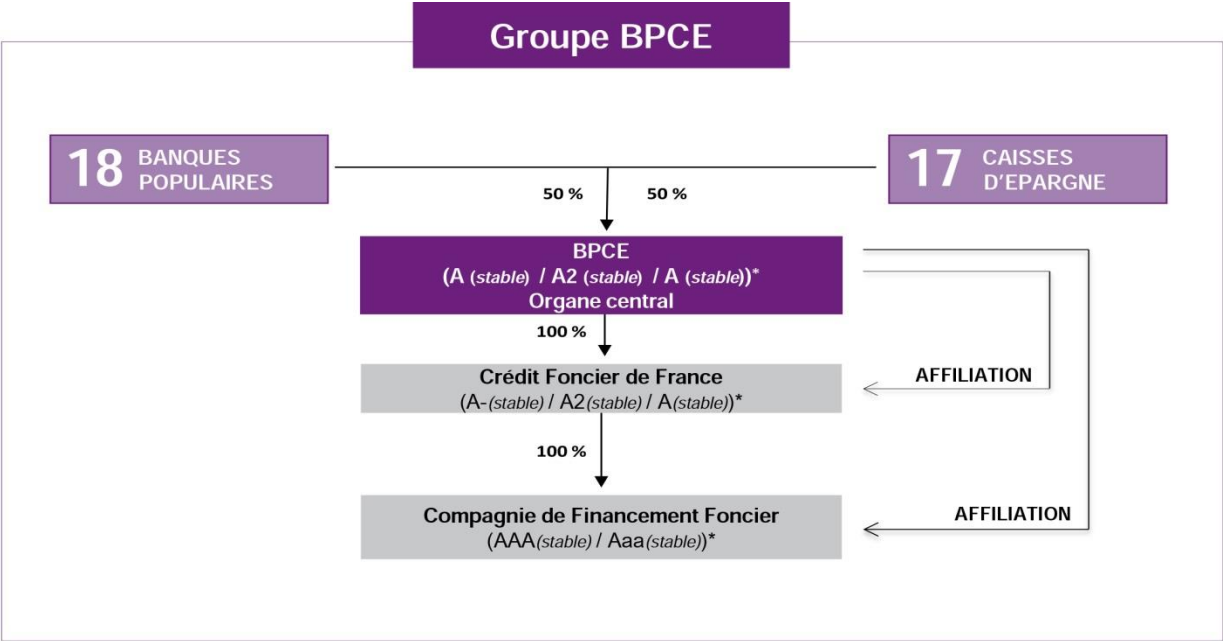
Groupe BPCE

18 BANQUES POPULAIRES

17 CAISSES D'EPARGNE

50 %

50 %

BPCE
(A (stable) / A2 (stable) / A (stable))*
Organe central

100 %

Crédit Foncier de France
(A-(stable) / A2(stable) / A(stable))*

AFFILIATION

100 %

Compagnie de Financement Foncier
(AAA(stable) / Aaa(stable))*

AFFILIATION